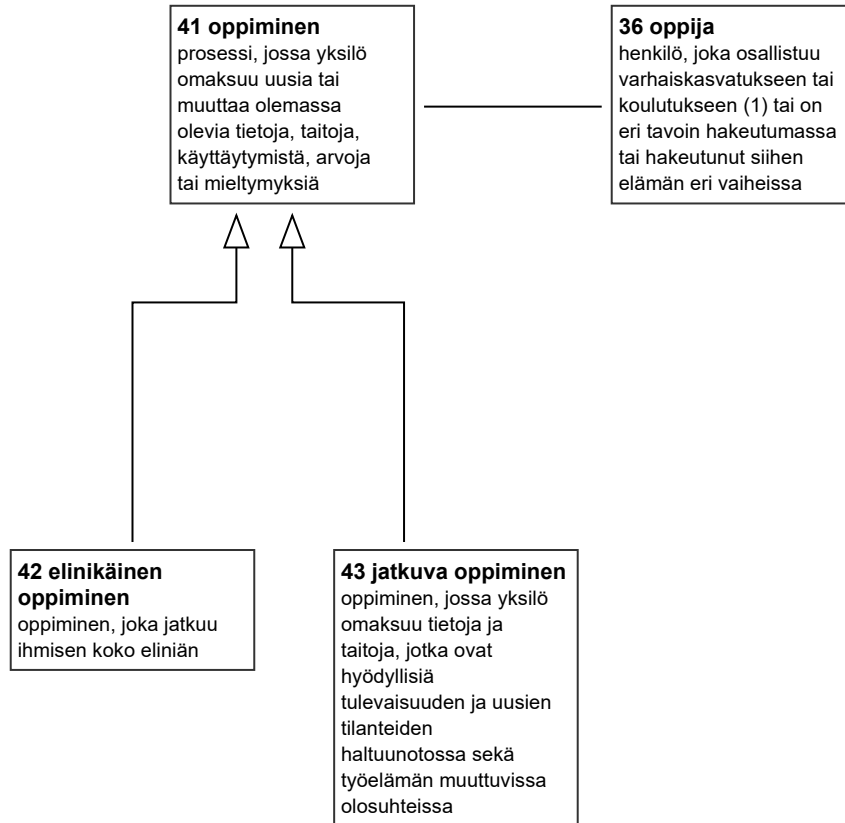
**41 oppiminen**
prosessi, jossa yksilö omaksuu uusia tai muuttaa olemassa olevia tietoja, taitoja, käyttäytymistä, arvoja tai mieltymyksiä

**36 oppija**
henkilö, joka osallistuu varhaiskasvatukseen tai koulutukseen (1) tai on eri tavoin hakeutumassa tai hakeutunut siihen elämän eri vaiheissa

**42 elinikäinen oppiminen**
oppiminen, joka jatkuu ihmisen koko eliniän

**43 jatkuva oppiminen**
oppiminen, jossa yksilö omaksuu tietoja ja taitoja, jotka ovat hyödyllisiä tulevaisuuden ja uusien tilanteiden haltuunotossa sekä työelämän muuttuvissa olosuhteissa